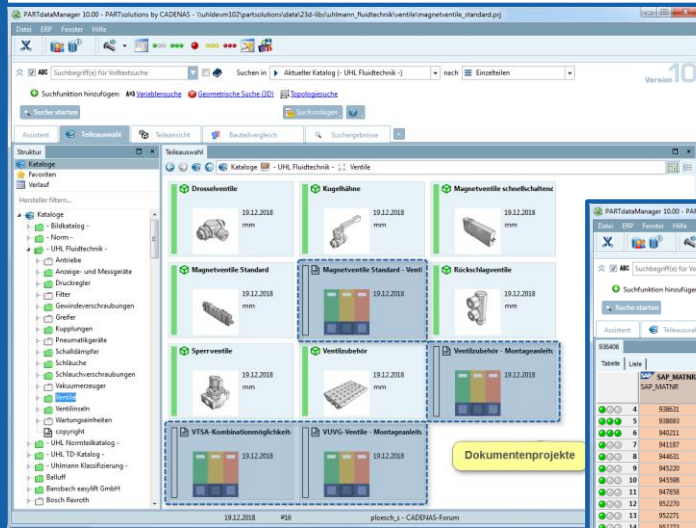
PARTdataManager 10.00 - PARTsolutions by CADENAS - \\uhldevm102\partsolutions\data\23d-libs\uhlmann_fluidtechnik\ventile\magnetventile_standard.prj

Datei ERP Fenster Hilfe

Suchbegriff(e) für Volltextsuche Suchen in Aktueller Katalog (- UHL Fluidtechnik -) nach Einzelteilen

Version 10

Suchfunktion hinzufügen: Variablensuche Geometrische Suche (3D) Topologiesuche

Suche starten Suchvorlagen

Assistent Teileauswahl Teileansicht Bauteilvergleich Suchergebnisse

Struktur

Kataloge
Favoriten
Verlauf

Hersteller filtern...

Kataloge
- Bildkatalog -
- Norm -
- UHL Fluidtechnik -
Antriebe
Anzeige- und Messgeräte
Druckregler
Filter
Gewindeverschraubungen
Greifer
Kupplungen
Pneumatikgeräte
Schalldämpfer
Schläuche
Schlauchverschraubungen
Vakuumerzeuger
Ventile
Ventilinseln
Wartungseinheiten
copyright
- UHL Normteilkatalog -
- UHL TD-Katalog -
- Uhlmann Klassifizierung -
Balluff
Bansbach easylift GmbH
Bosch Rexroth

Teileauswahl

Kataloge - UHL Fluidtechnik - Ventile

| Drosselventile 19.12.2018 mm | Kugelhähne 19.12.2018 mm | Magnetventile schnellschaltenc 19.12.2018 mm |
|---|---|---|
| Magnetventile Standard 19.12.2018 mm | Magnetventile Standard - Venti 19.12.2018 | Rückschlagventile 19.12.2018 mm |
| Sperrventile 19.12.2018 mm | Ventilzubehör 19.12.2018 mm | Ventilzubehör - Montageanleit 19.12.2018 |
| VTSA-Kombinationsmöglichkeit 19.12.2018 | VUVG-Ventile - Montageanleit 19.12.2018 | |

Dokumentenprojekte

19.12.2018 #16 ploesch_s - CADENAS-Forum

PARTdataManager 10.00 - PAR
Datei ERP Fenster Hilfe
Suchbegriff(e) für Vo
Suchfunktion hinzufüge
Suche starten
Assistent Teileausw
936406
Tabelle Liste
SAP_MATNR
SAP_MATNR

| | |
|---|---|
| 4 | 938631 |
| 5 | 938693 |
| 6 | 940211 |
| 7 | 941187 |
| 8 | 944631 |
| 9 | 945220 |
| 10 | 945598 |
| 11 | 947858 |
| 12 | 952270 |
| 13 | 952271 |